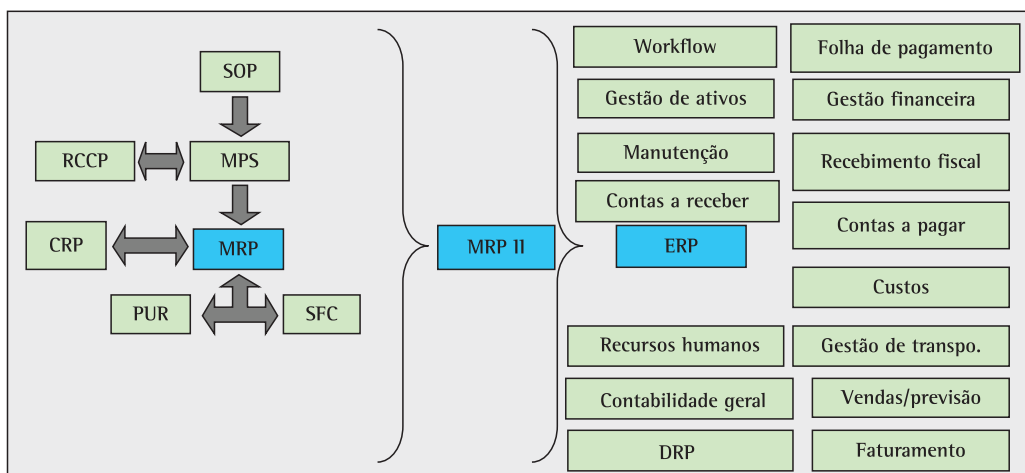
SOP

RCCP

MPS

CRP

MRP

PUR

SFC

MRP II

Workflow

Folha de pagamento

Gestão de ativos

Gestão financeira

Manutenção

Recebimento fiscal

Contas a receber

ERP

Contas a pagar

Custos

Recursos humanos

Gestão de transpo.

Contabilidade geral

Vendas/previsão

DRP

Faturamento